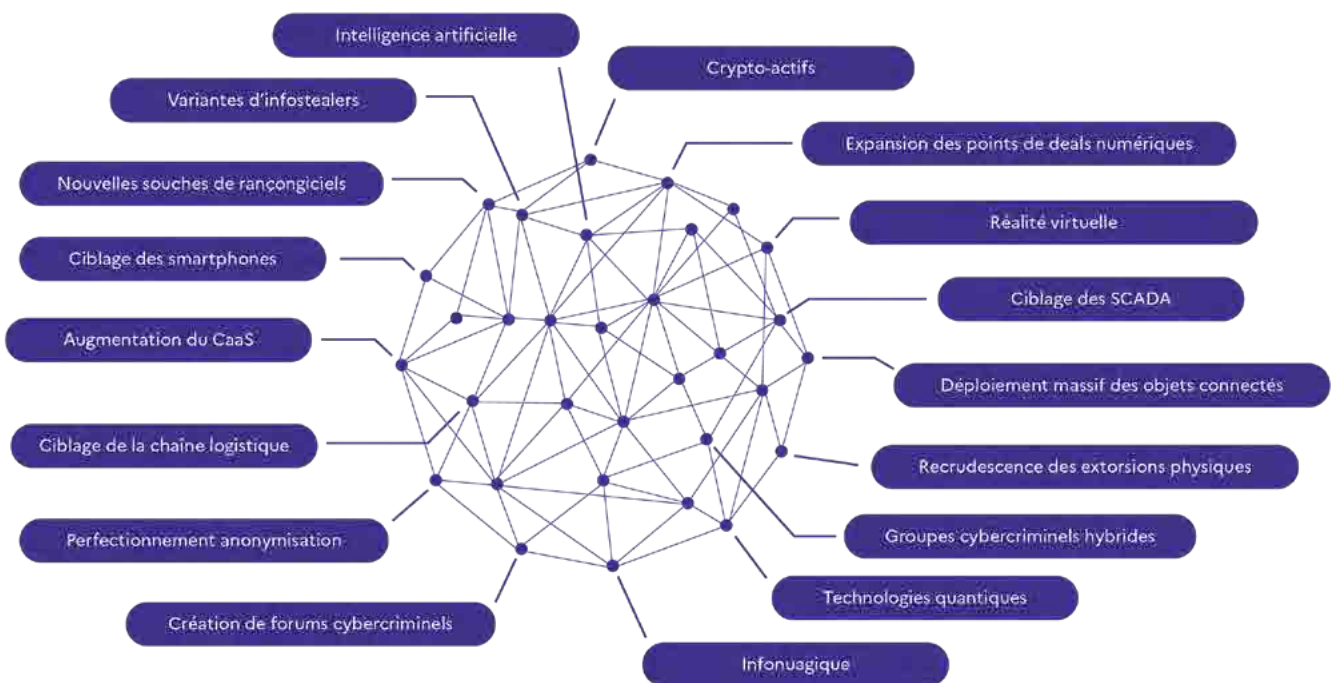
Intelligence artificielle

Crypto-actifs

Variantes d'infostealers

Expansion des points de deals numériques

Nouvelles souches de rançongiciels

Réalité virtuelle

Ciblage des smartphones

Ciblage des SCADA

Augmentation du CaaS

Déploiement massif des objets connectés

Ciblage de la chaîne logistique

Recrudescence des extorsions physiques

Groupes cybercriminels hybrides

Perfectionnement anonymisation

Technologies quantiques

Création de forums cybercriminels

Infonuagique